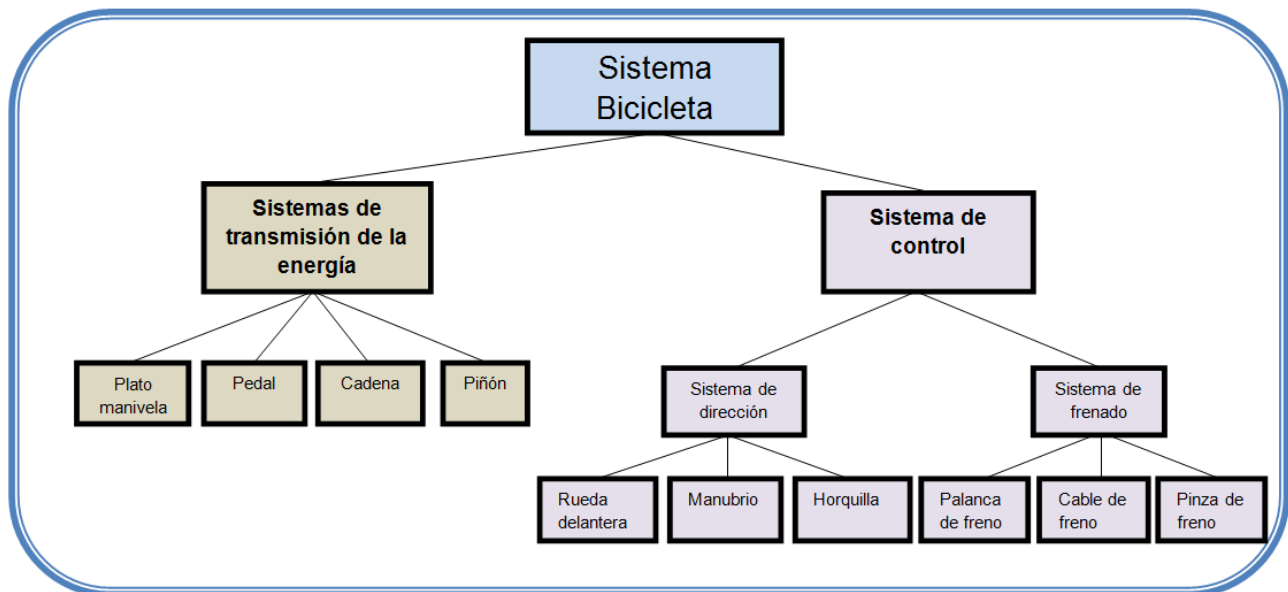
Sistema Bicicleta

Sistemas de transmisión de la energía

Sistema de control

Plato manivela

Pedal

Cadena

Piñón

Sistema de dirección

Sistema de frenado

Rueda delantera

Manubrio

Horquilla

Palanca de freno

Cable de freno

Pinza de freno